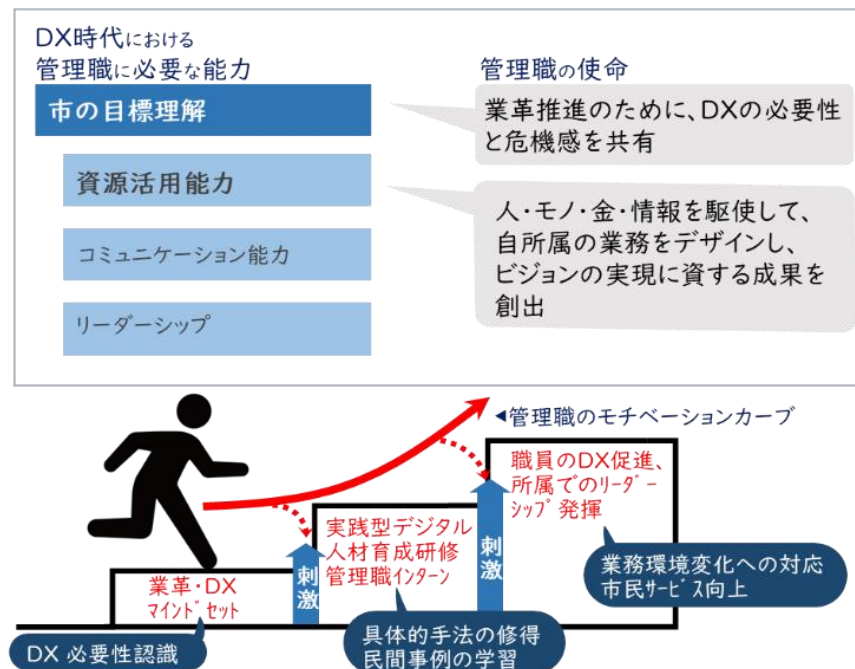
DX時代における
管理職に必要な能力

市の目標理解

資源活用能力

コミュニケーション能力

リーダーシップ

管理職の使命

業革推進のために、DXの必要性と危機感を共有

人・モノ・金・情報を駆使して、自所属の業務をデザインし、ビジョンの実現に資する成果を創出

◀管理職のモチベーションカーブ

職員のDX促進、所属でのリーダーシップ発揮

実践型デジタル人材育成研修
管理職インターン

刺激

刺激

業革・DX
マインドセット

業務環境変化への対応
市民サービス向上

具体的手法の修得
民間事例の学習

DX 必要性認識